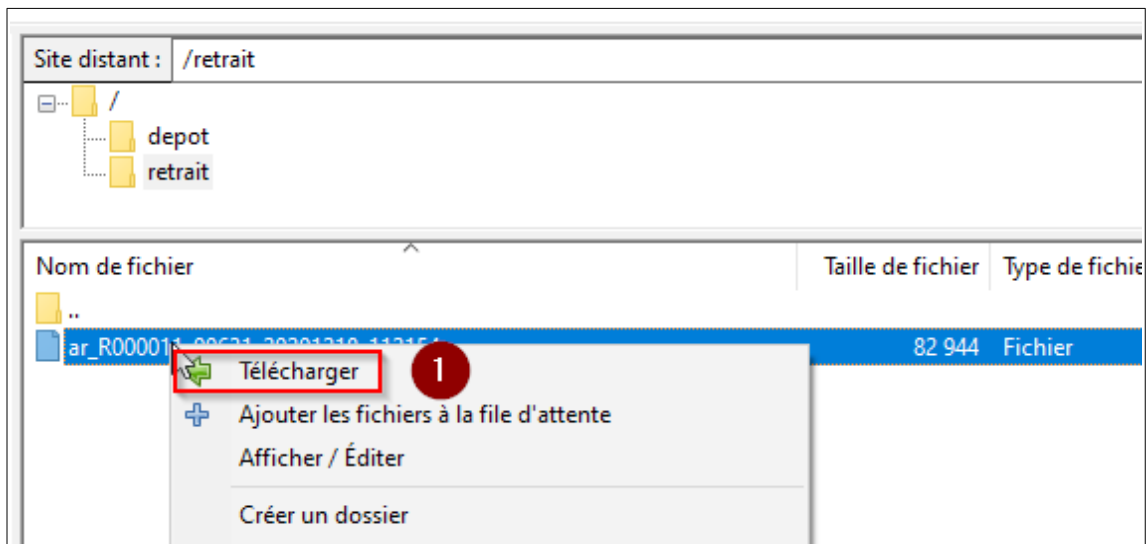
Site distant : /retrait

/
depot
retrait

Nom de fichier | Taille de fichier | Type de fichie

..
ar_R00001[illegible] 82 944 Fichier

Télécharger
1
Ajouter les fichiers à la file d'attente
Afficher / Éditer
Créer un dossier